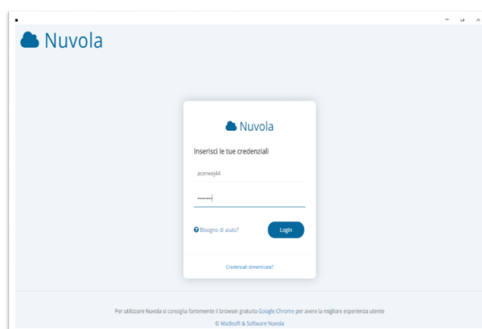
Nuvola

Nuvola

Inserisci le tue credenziali

acerwej44

•••••••

Bisogno di aiuto?

Login

Credenziali dimenticate?

Per utilizzare Nuvola si consiglia fortemente il browser gratuito Google Chrome per avere la migliore esperienza utente

© Madisoft & Software Nuvola